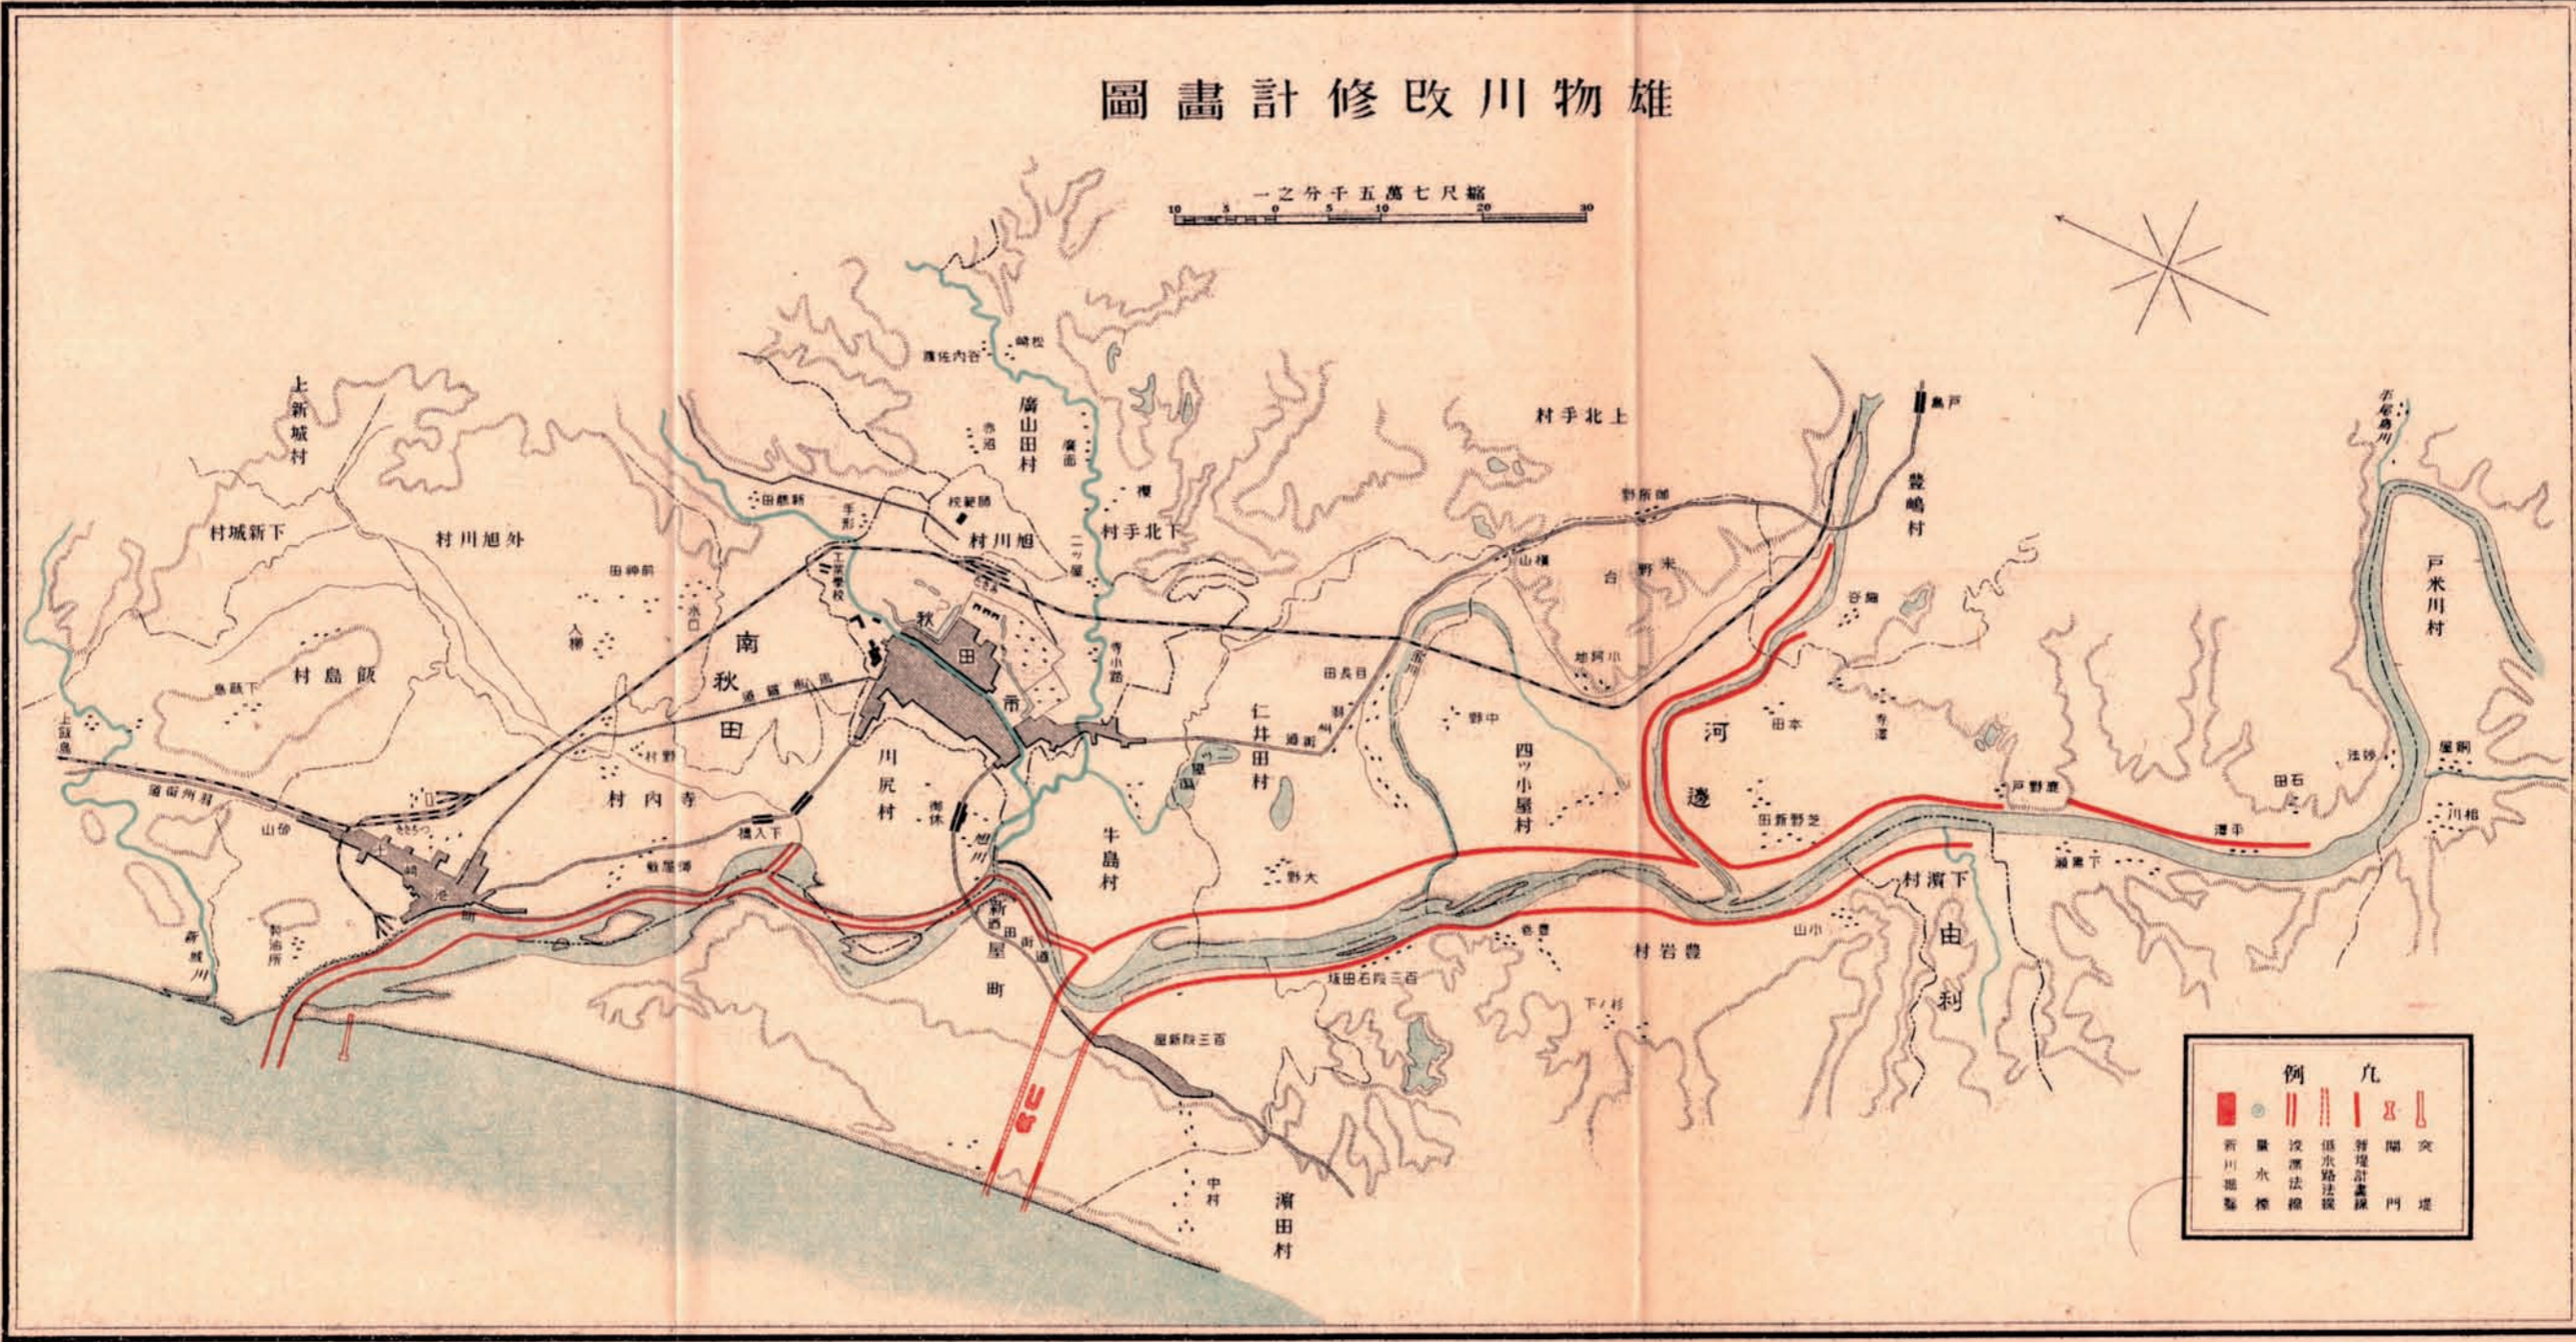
圖畫計修改川物雄

一之分千五萬七尺縮

10 5 0 5 10 20 30

上新城村

村城新下

村川旭外

村島飯

南秋田

秋田市

廣山田村

村川旭

村手北下

村手北上

豐嶋村

戸米川村

仁井田村

四ツ小屋村

河邊

牛島村

川尻村

村内寺

新屋町

村濱下

由利

村岩豐

濱田村

凡例

新川堀鑿

量水標

浚渫法線

低水路法線

築堤計畫線

閘門

突堤